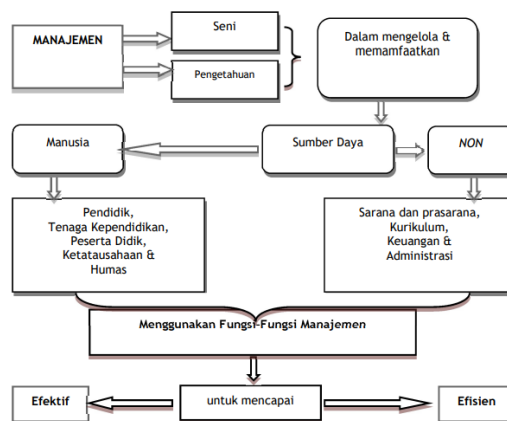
MANAJEMEN

Seni

Pengetahuan

Dalam mengelola & memamfaatkan

Manusia

Sumber Daya

NON

Pendidik, Tenaga Kependidikan, Peserta Didik, Ketatausahaan & Humas

Sarana dan prasarana, Kurikulum, Keuangan & Administrasi

Menggunakan Fungsi-Fungsi Manajemen

Efektif

untuk mencapai

Efisien